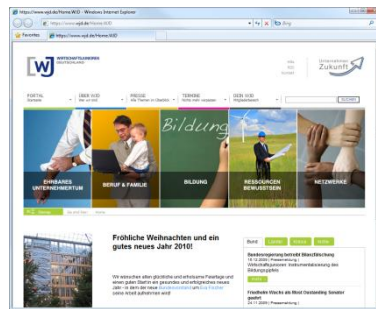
https://www.wjd.de/Home/WJD - Windows Internet Explorer

https://www.wjd.de/Home/WJD

Bing

Favoriten

https://www.wjd.de/Home/WJD/

WJ WIRTSCHAFTSJUNIOREN DEUTSCHLAND

Unternehmen Zukunft

PORTAL

ÜBER WJD

PRESSE

TERMINE

USER WJD

SUCHE

Bildung

EHRBARES UNTERNEHMERTUM

BERUF & FAMILIE

BILDUNG

RESSOURCEN BEWUSSTSEIN

NETZWERKE

Fröhliche Weihnachten und ein gutes neues Jahr 2010!

Wir wünschen allen glückliche und erholsame Feiertage und einen guten Start ins gesunde und erfolgreiches neues Jahr - in dem die neue Bundesvorstand und Eva Fischer

Bund

Bundesregierung betreibt Bildungsreform

Friedrich Wüste als Most Outstanding Senator geehrt